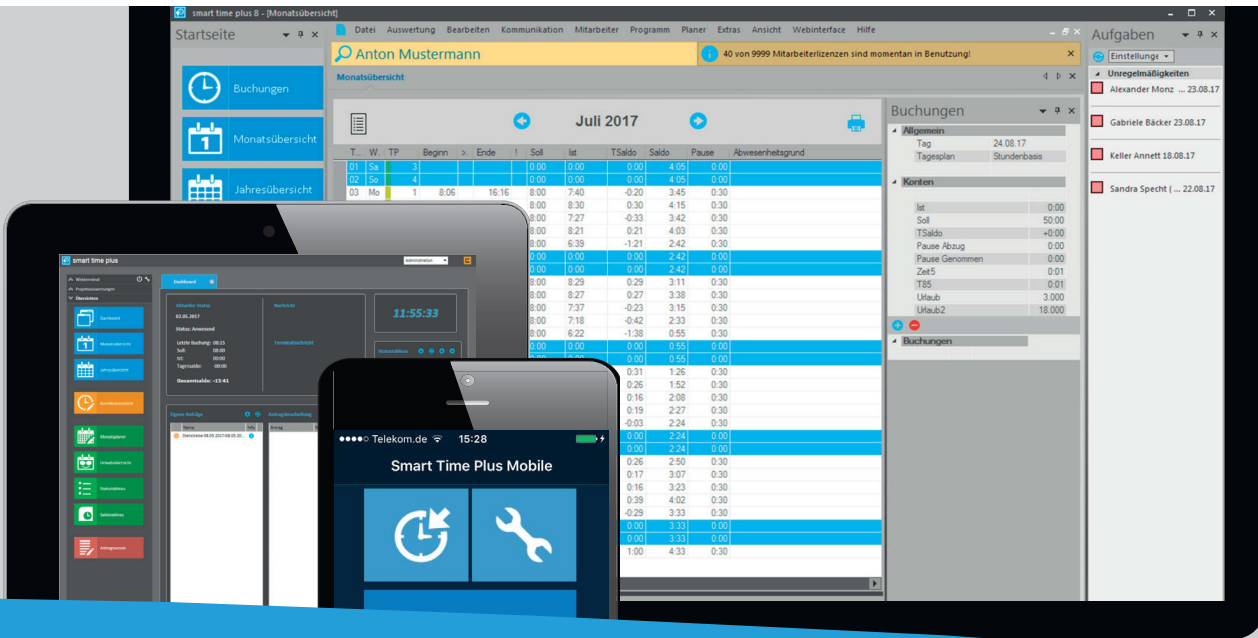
smart time plus 8 - [Monatsübersicht]

Startseite

Buchungen

Monatsübersicht

Jahresübersicht

Datei Auswertung Bearbeiten Kommunikation Mitarbeiter Programm Planer Extras Ansicht Webinterface Hilfe

Anton Mustermann

40 von 9999 Mitarbeiterlizenzen sind momentan in Benutzung!

Monatsübersicht

Juli 2017

| T... | W. | TP | Beginn | >. | Ende | ! | Soll | Ist | TSaldo | Saldo | Pause | Abwesenheitsgrund |
|---|---|---|---|---|---|---|---|---|---|---|---|---|
| 01 | Sa | 3 | | | | | 0:00 | 0:00 | 0:00 | 4:05 | 0:00 | |
| 02 | So | 4 | | | | | 0:00 | 0:00 | 0:00 | 4:05 | 0:00 | |
| 03 | Mo | 1 | 8:06 | | 16:16 | | 8:00 | 7:40 | -0:20 | 3:45 | 0:30 | |
| | | | | | | | 8:00 | 8:30 | 0:30 | 4:15 | 0:30 | |
| | | | | | | | 8:00 | 7:27 | -0:33 | 3:42 | 0:30 | |
| | | | | | | | 8:00 | 8:21 | 0:21 | 4:03 | 0:30 | |
| | | | | | | | 8:00 | 6:39 | -1:21 | 2:42 | 0:30 | |
| | | | | | | | 0:00 | 0:00 | 0:00 | 2:42 | 0:00 | |
| | | | | | | | 0:00 | 0:00 | 0:00 | 2:42 | 0:00 | |
| | | | | | | | 8:00 | 8:29 | 0:29 | 3:11 | 0:30 | |
| | | | | | | | 8:00 | 8:27 | 0:27 | 3:38 | 0:30 | |
| | | | | | | | 8:00 | 7:37 | -0:23 | 3:15 | 0:30 | |
| | | | | | | | 8:00 | 7:18 | -0:42 | 2:33 | 0:30 | |
| | | | | | | | 8:00 | 6:22 | -1:38 | 0:55 | 0:30 | |
| | | | | | | | 0:00 | 0:00 | 0:00 | 0:55 | 0:00 | |
| | | | | | | | 0:00 | 0:00 | 0:00 | 0:55 | 0:00 | |
| | | | | | | | | | 0:31 | 1:26 | 0:30 | |
| | | | | | | | | | 0:26 | 1:52 | 0:30 | |
| | | | | | | | | | 0:16 | 2:08 | 0:30 | |
| | | | | | | | | | 0:19 | 2:27 | 0:30 | |
| | | | | | | | | | -0:03 | 2:24 | 0:30 | |
| | | | | | | | | | 0:00 | 2:24 | 0:00 | |
| | | | | | | | | | 0:00 | 2:24 | 0:00 | |
| | | | | | | | | | 0:26 | 2:50 | 0:30 | |
| | | | | | | | | | 0:17 | 3:07 | 0:30 | |
| | | | | | | | | | 0:16 | 3:23 | 0:30 | |
| | | | | | | | | | 0:39 | 4:02 | 0:30 | |
| | | | | | | | | | -0:29 | 3:33 | 0:30 | |
| | | | | | | | | | 0:00 | 3:33 | 0:00 | |
| | | | | | | | | | 0:00 | 3:33 | 0:00 | |
| | | | | | | | | | 1:00 | 4:33 | 0:30 | |

Buchungen
Allgemein
Tag 24.08.17
Tagesplan Stundenbasis
Konten
Ist 0:00
Soll 50:00
TSaldo +0:00
Pause Abzug 0:00
Pause Genommen 0:00
Zeit5 0:01
T85 0:01
Urlaub 3.000
Urlaub2 18.000
Buchungen

Aufgaben
Einstellungen
Unregelmäßigkeiten
Alexander Monz ... 23.08.17
Gabriele Bäcker 23.08.17
Keller Annett 18.08.17
Sandra Specht ( ... 22.08.17

smart time plus
Dashboard
Übersichten
Startboard
Monatsübersicht
Jahresübersicht
Aktueller Status
02.05.2017
Status: Anwesend
Gesamtsaldo: -15:41
11:55:33
Eigene Anträge

Telekom.de 15:28
Smart Time Plus Mobile